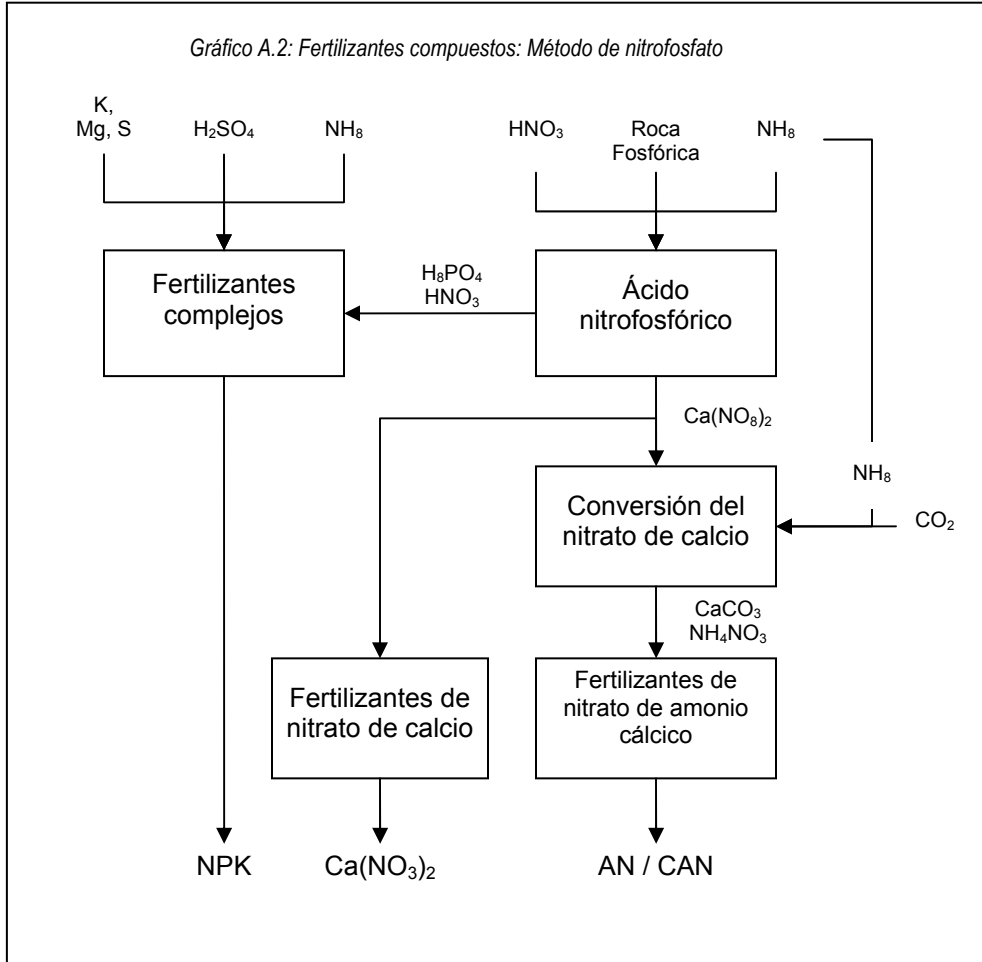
Gráfico A.2: Fertilizantes compuestos: Método de nitrofosfato

K, Mg, S

$H_2SO_4$

$NH_8$

$HNO_3$

Roca Fosfórica

$NH_8$

Fertilizantes complejos

$H_8PO_4$
$HNO_3$

Ácido nitrofosfórico

$Ca(NO_8)_2$

$NH_8$

Conversión del nitrato de calcio

$CO_2$

$CaCO_3$
$NH_4NO_3$

Fertilizantes de nitrato de calcio

Fertilizantes de nitrato de amonio cálcico

NPK

$Ca(NO_3)_2$

AN / CAN